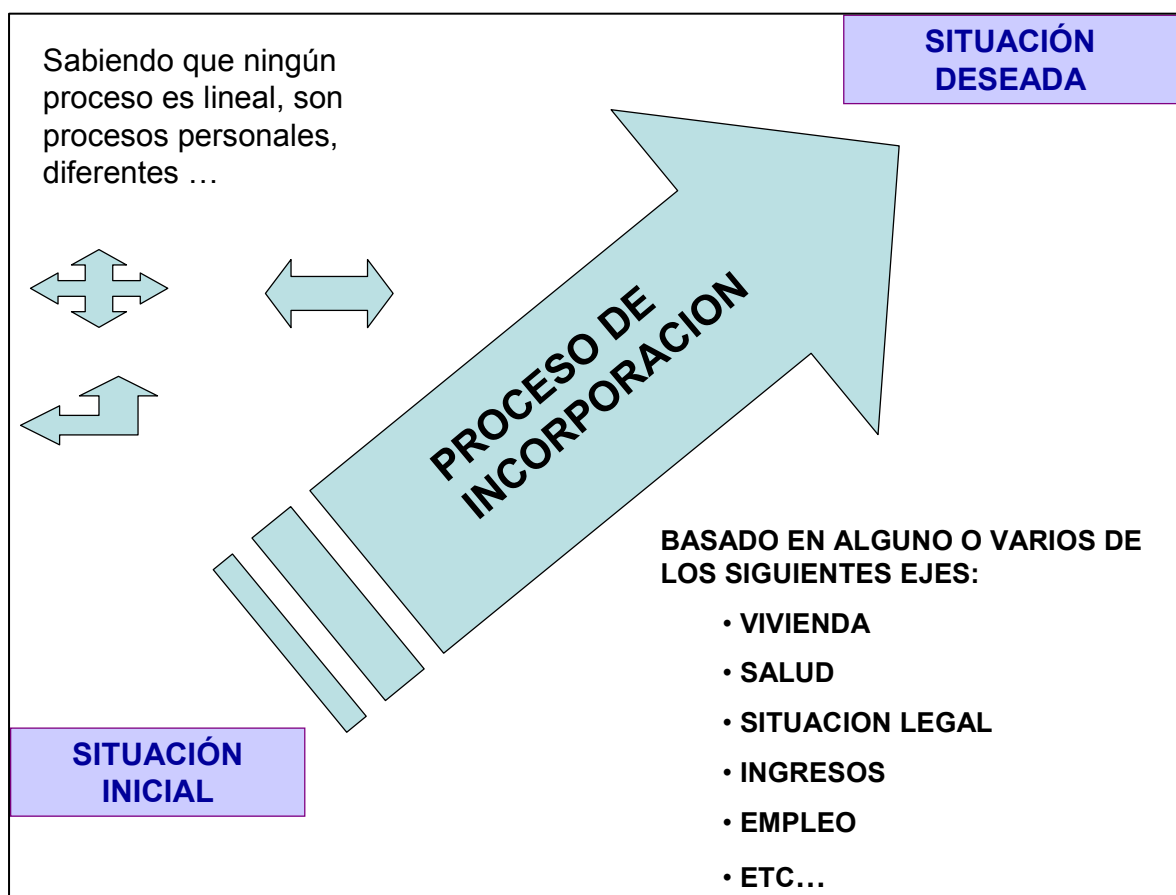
Sabiendo que ningún proceso es lineal, son procesos personales, diferentes …

SITUACIÓN DESEADA

PROCESO DE INCORPORACION

BASADO EN ALGUNO O VARIOS DE LOS SIGUIENTES EJES:

• VIVIENDA
• SALUD
• SITUACION LEGAL
• INGRESOS
• EMPLEO
• ETC…

SITUACIÓN INICIAL